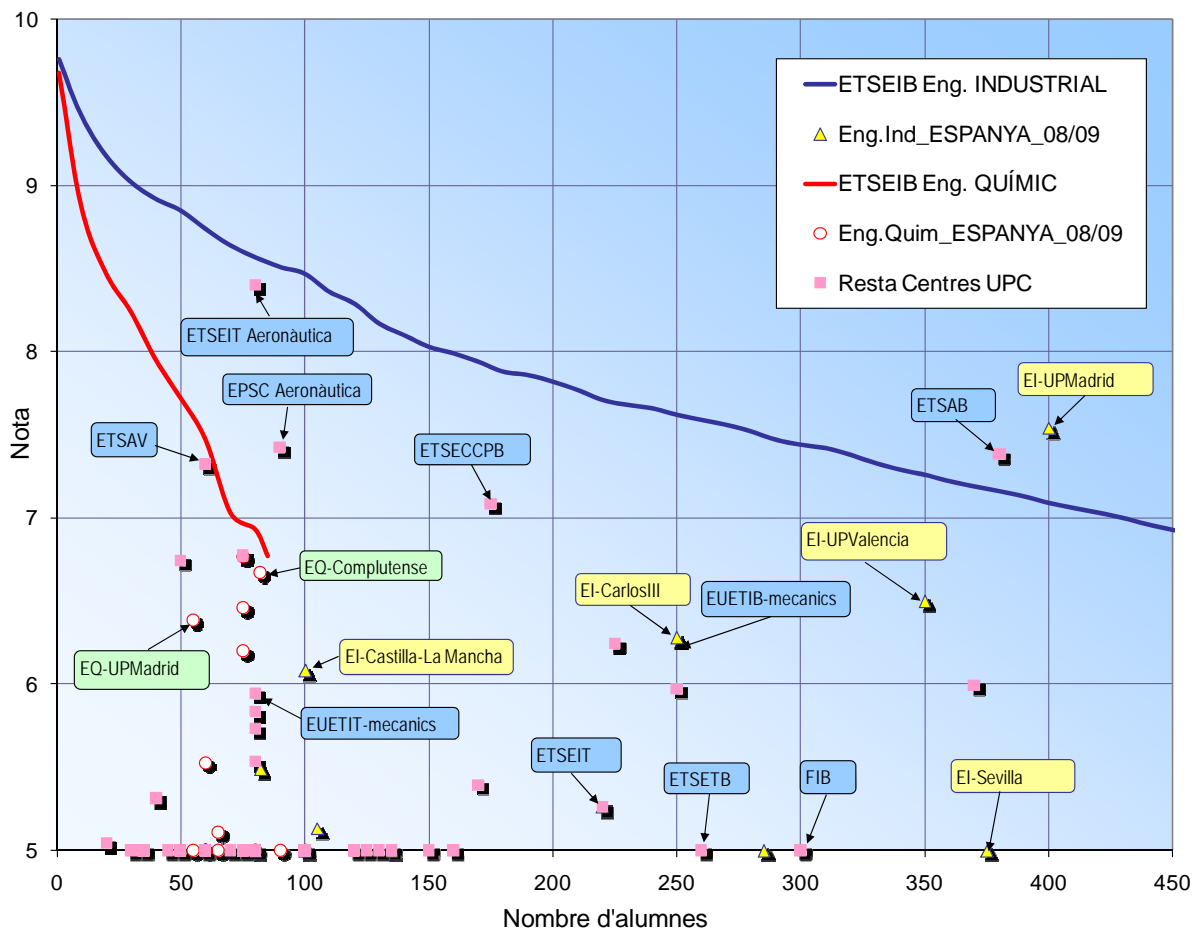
10
9
8
7
6
5
Nota
0
50
100
150
200
250
300
350
400
450
Nombre d'alumnes

ETSEIB Eng. INDUSTRIAL
Eng.Ind_ESPANYA_08/09
ETSEIB Eng. QUÍMIC
Eng.Quim_ESPANYA_08/09
Resta Centres UPC

ETSEIT Aeronàutica
EPSC Aeronàutica
ETSAV
ETSECCPB
ETSAB
EI-UPMadrid
EI-UPValencia
EQ-Complutense
EI-CarlosIII
EUETIB-mecanics
EQ-UPMadrid
EI-Castilla-La Mancha
EUETIT-mecanics
ETSEIT
ETSETB
FIB
EI-Sevilla